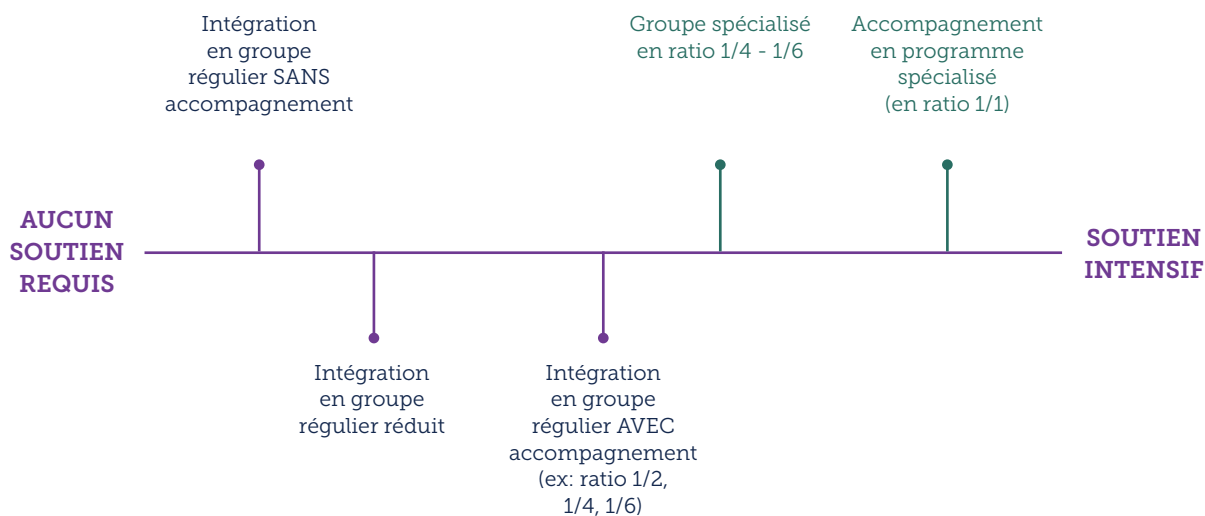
AUCUN SOUTIEN REQUIS

Intégration en groupe régulier SANS accompagnement

Intégration en groupe régulier réduit

Intégration en groupe régulier AVEC accompagnement (ex: ratio 1/2, 1/4, 1/6)

Groupe spécialisé en ratio 1/4 - 1/6

Accompagnement en programme spécialisé (en ratio 1/1)

SOUTIEN INTENSIF